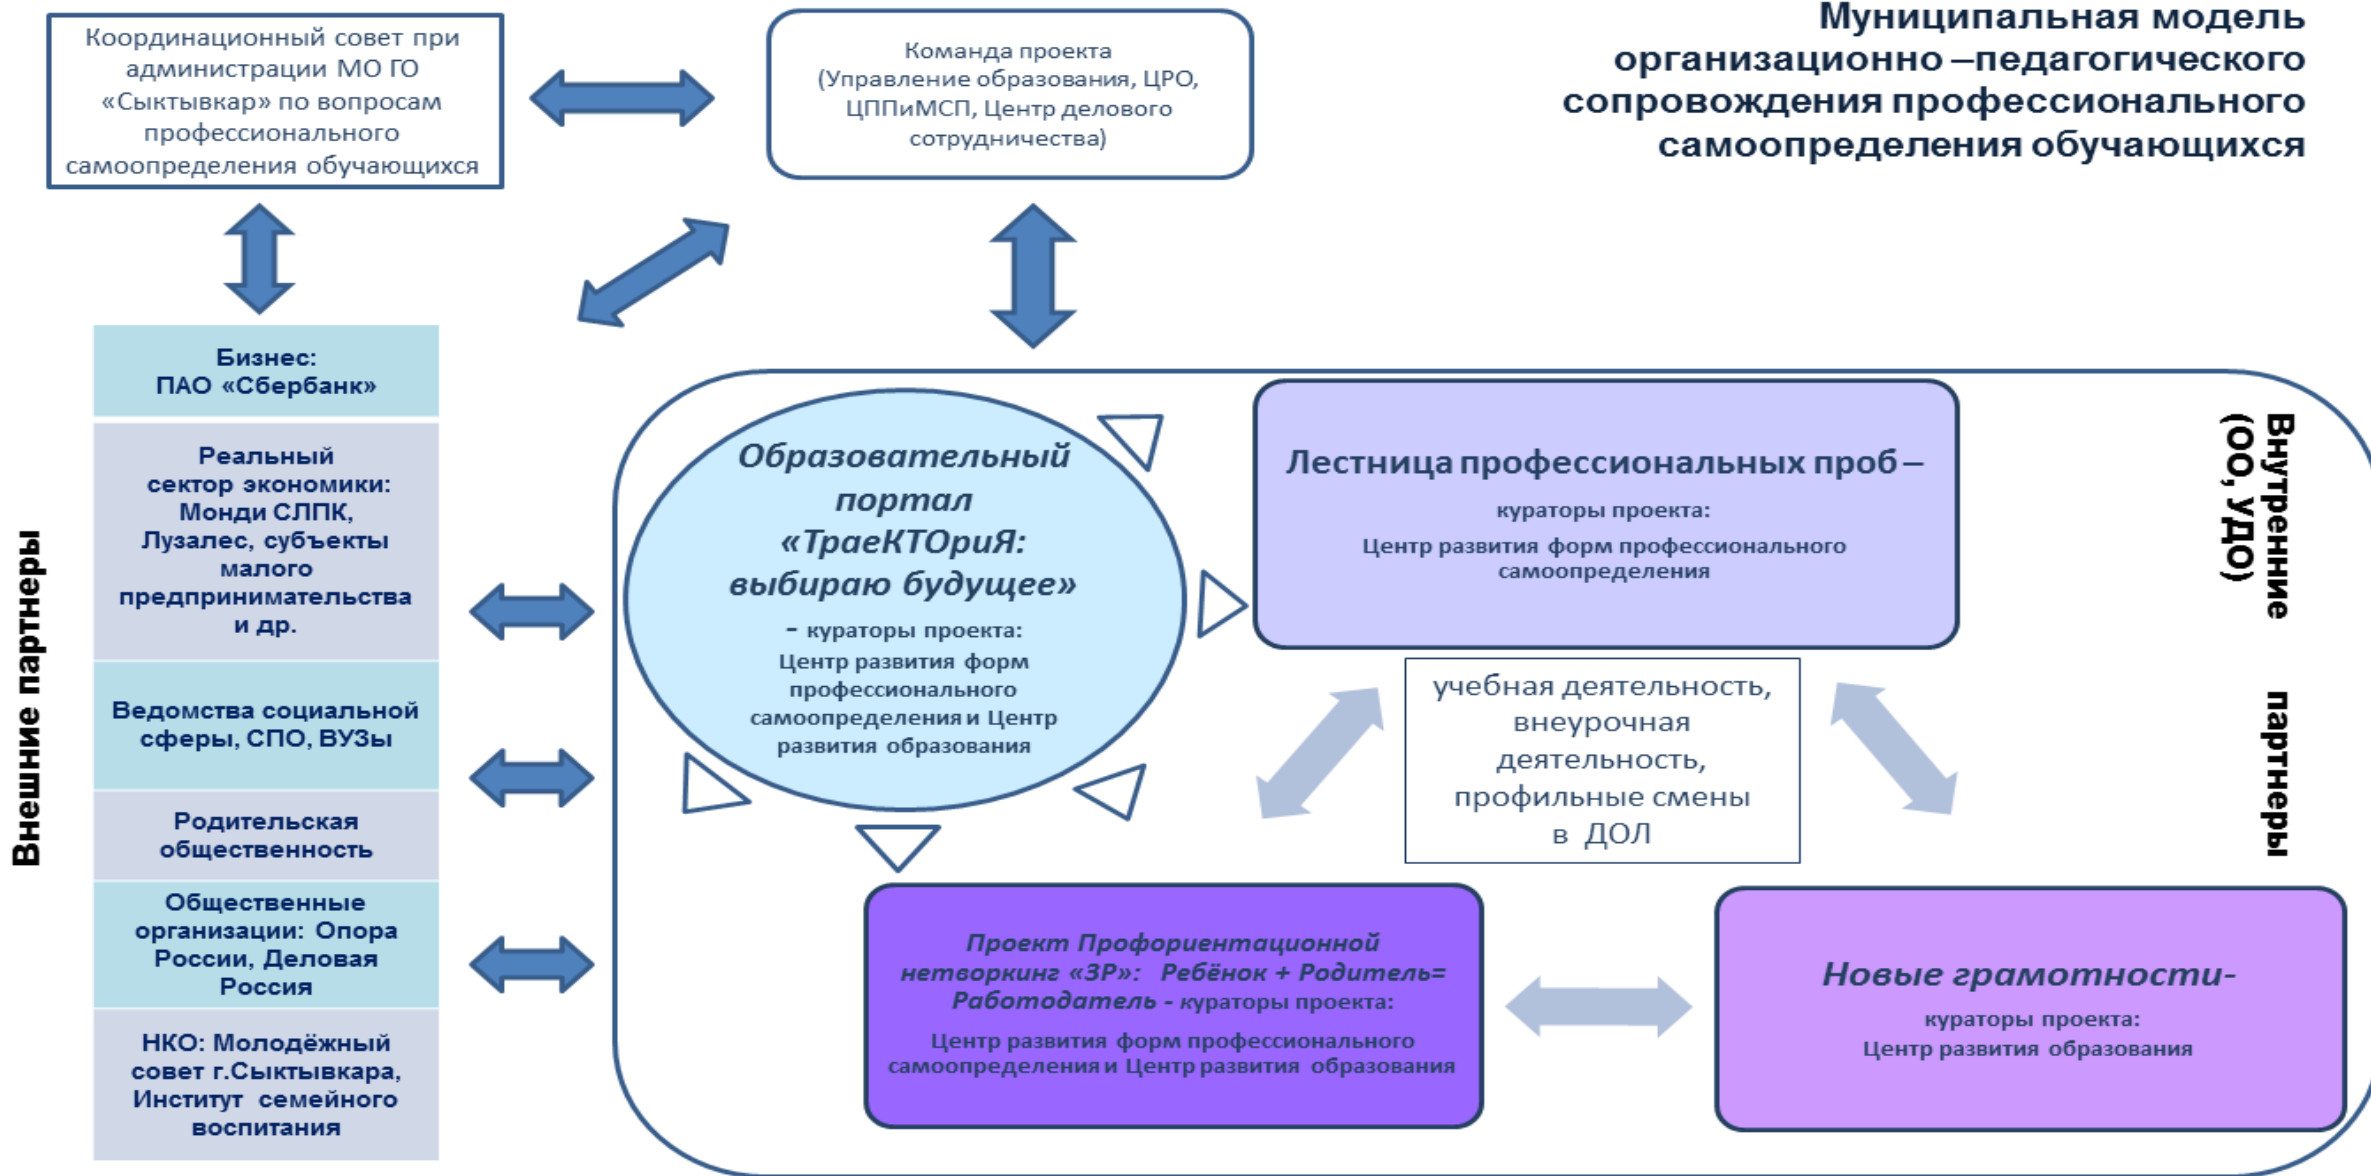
Муниципальная модель организационно –педагогического сопровождения профессионального самоопределения обучающихся

Координационный совет при администрации МО ГО «Сыктывкар» по вопросам профессионального самоопределения обучающихся

Команда проекта (Управление образования, ЦРО, ЦППиМСП, Центр делового сотрудничества)

Внешние партнеры

Бизнес: ПАО «Сбербанк»

Реальный сектор экономики: Монди СЛПК, Лузалес, субъекты малого предпринимательства и др.

Ведомства социальной сферы, СПО, ВУЗы

Родительская общественность

Общественные организации: Опора России, Деловая Россия

НКО: Молодёжный совет г.Сыктывкара, Институт семейного воспитания

Образовательный портал «ТраеКТОриЯ: выбираю будущее» – кураторы проекта: Центр развития форм профессионального самоопределения и Центр развития образования

Лестница профессиональных проб – кураторы проекта: Центр развития форм профессионального самоопределения

Внутренние (ОО, УДО) партнеры

учебная деятельность, внеурочная деятельность, профильные смены в ДОЛ

Проект Профориентационной нетворкинг «3Р»: Ребёнок + Родитель= Работодатель - кураторы проекта: Центр развития форм профессионального самоопределения и Центр развития образования

Новые грамотности- кураторы проекта: Центр развития образования